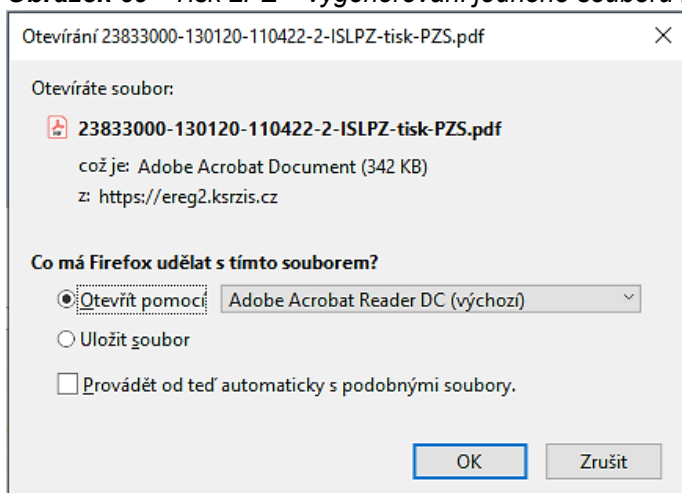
Otevírání 23833000-130120-110422-2-ISLPZ-tisk-PZS.pdf

Otevíráte soubor:

23833000-130120-110422-2-ISLPZ-tisk-PZS.pdf

což je: Adobe Acrobat Document (342 KB)

z: https://ereg2.ksrzis.cz

Co má Firefox udělat s tímto souborem?

Otevřít pomocí Adobe Acrobat Reader DC (výchozí)

Uložit soubor

Provádět od teď automaticky s podobnými soubory.

OK Zrušit